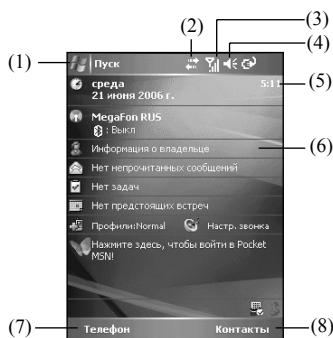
(1) Пуск (2) (3) (4) (5)

среда
21 июня 2006 г.
5:1

MegaFon RUS
: Выкл

Информация о владельце (6)

Нет непрочитанных сообщений

Нет задач

Нет предстоящих встреч

Профили:Normal Настр. звонка

Нажмите здесь, чтобы войти в Pocket MSN!

(7) Телефон Контакты (8)